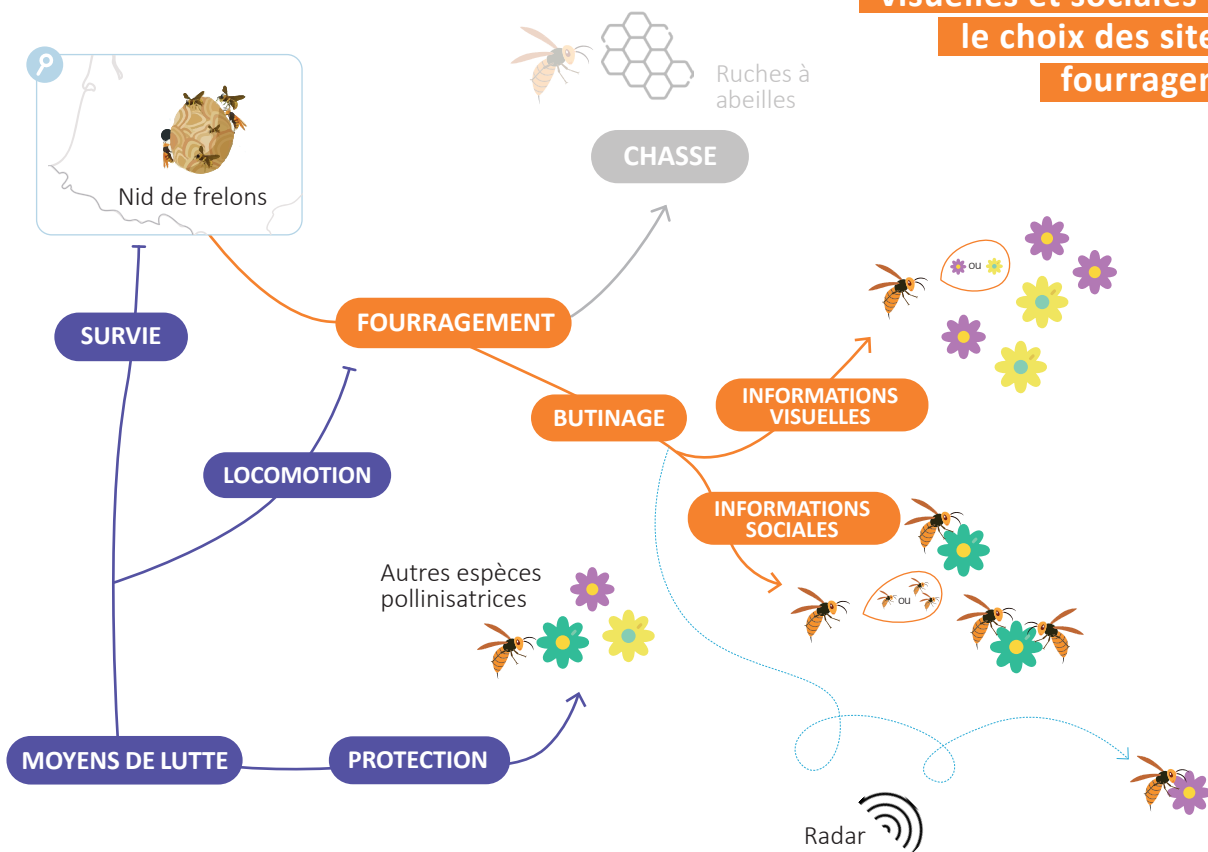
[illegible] le choix des site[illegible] fourrager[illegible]

Ruches à abeilles

CHASSE

Nid de frelons

FOURRAGEMENT

SURVIE

ou

BUTINAGE

INFORMATIONS VISUELLES

LOCOMOTION

INFORMATIONS SOCIALES

Autres espèces pollinisatrices

ou

MOYENS DE LUTTE

PROTECTION

Radar